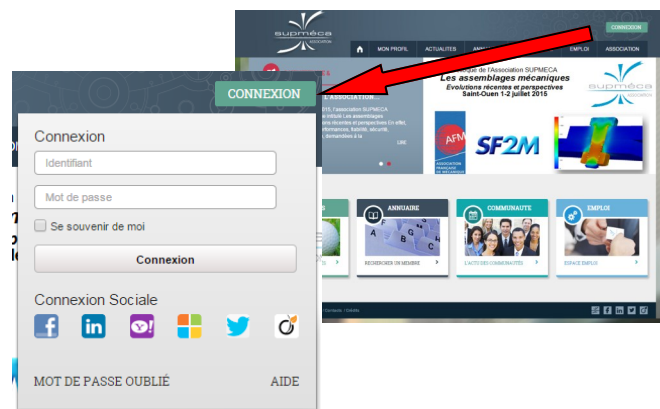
supméca
ASSOCIATION
CONNEXION
MON PROFIL
ACTUALITES
EMPLOI
ASSOCIATION
l'Association SUPMECA
Les assemblages mécaniques
Evolutions récentes et perspectives
Saint-Ouen 1-2 juillet 2015
supméca
AFM
SF2M
ANNUAIRE
COMMUNAUTE
EMPLOI
RECHERCHER UN MEMBRE
L'ACTU DES COMMUNAUTÉS
ESPACE EMPLOI
CONNEXION
Connexion
Identifiant
Mot de passe
Se souvenir de moi
Connexion
Connexion Sociale
MOT DE PASSE OUBLIÉ
AIDE